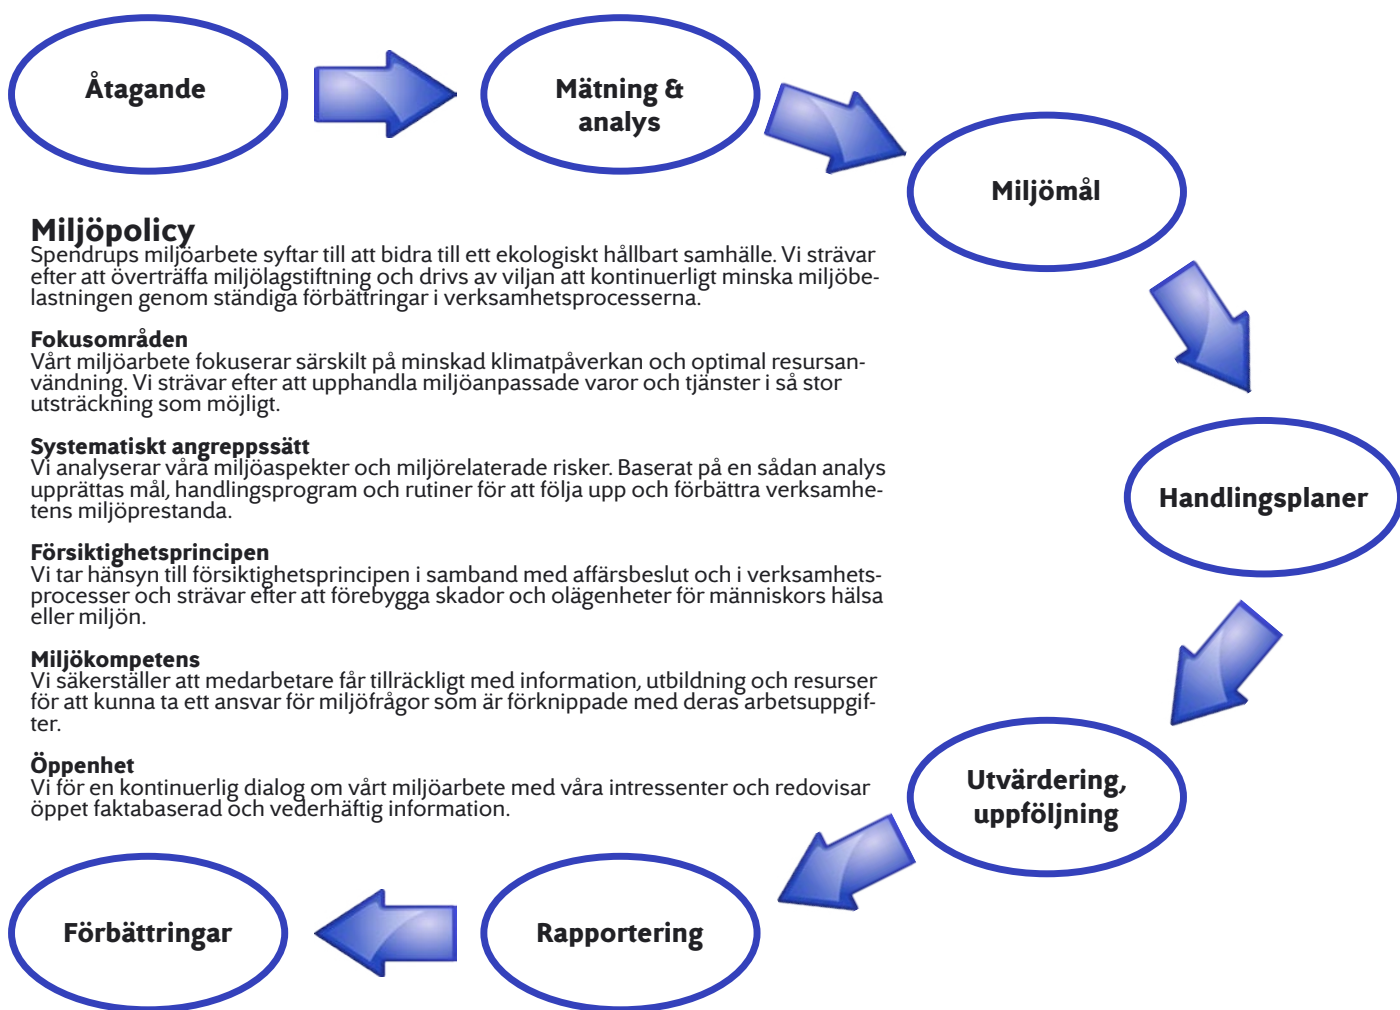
Åtagande

Mätning & analys

Miljömål

Miljöpolicy
Spendrups miljöarbete syftar till att bidra till ett ekologiskt hållbart samhälle. Vi strävar efter att överträffa miljölagstiftning och drivs av viljan att kontinuerligt minska miljöbelastningen genom ständiga förbättringar i verksamhetsprocesserna.

Fokusområden
Vårt miljöarbete fokuserar särskilt på minskad klimatpåverkan och optimal resursanvändning. Vi strävar efter att upphandla miljöanpassade varor och tjänster i så stor utsträckning som möjligt.

Systematiskt angreppssätt
Vi analyserar våra miljöaspekter och miljörelaterade risker. Baserat på en sådan analys upprättas mål, handlingsprogram och rutiner för att följa upp och förbättra verksamhetens miljöprestanda.

Försiktighetsprincipen
Vi tar hänsyn till försiktighetsprincipen i samband med affärsbeslut och i verksamhetsprocesser och strävar efter att förebygga skador och olägenheter för människors hälsa eller miljön.

Miljökompetens
Vi säkerställer att medarbetare får tillräckligt med information, utbildning och resurser för att kunna ta ett ansvar för miljöfrågor som är förknippade med deras arbetsuppgifter.

Öppenhet
Vi för en kontinuerlig dialog om vårt miljöarbete med våra intressenter och redovisar öppet faktabaserad och vederhäftig information.

Handlingsplaner

Utvärdering, uppföljning

Förbättringar

Rapportering